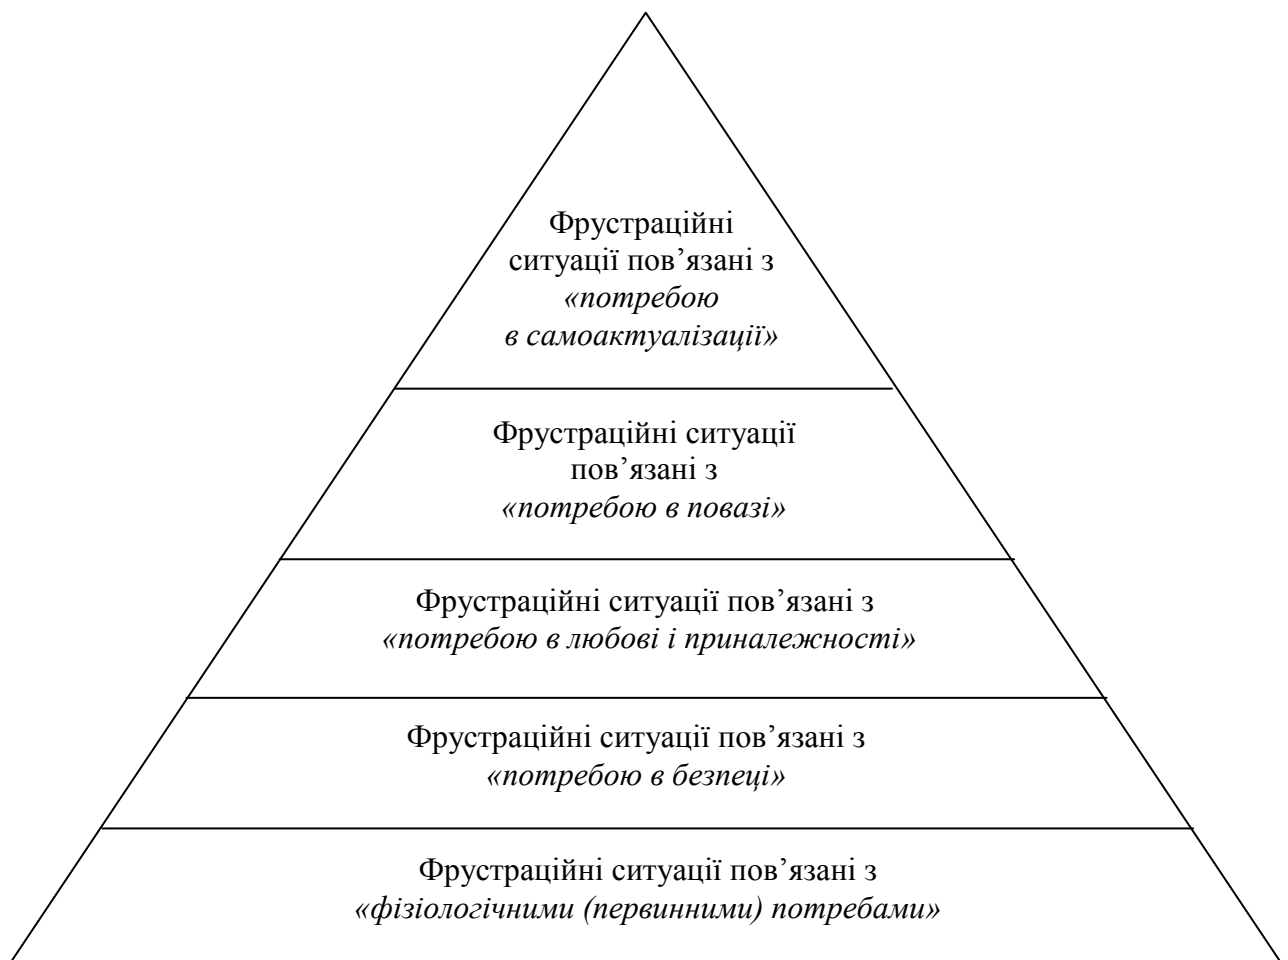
Фрустраційні ситуації пов’язані з «потребою в самоактуалізації»

Фрустраційні ситуації пов’язані з «потребою в повазі»

Фрустраційні ситуації пов’язані з «потребою в любові і приналежності»

Фрустраційні ситуації пов’язані з «потребою в безпеці»

Фрустраційні ситуації пов’язані з «фізіологічними (первинними) потребами»